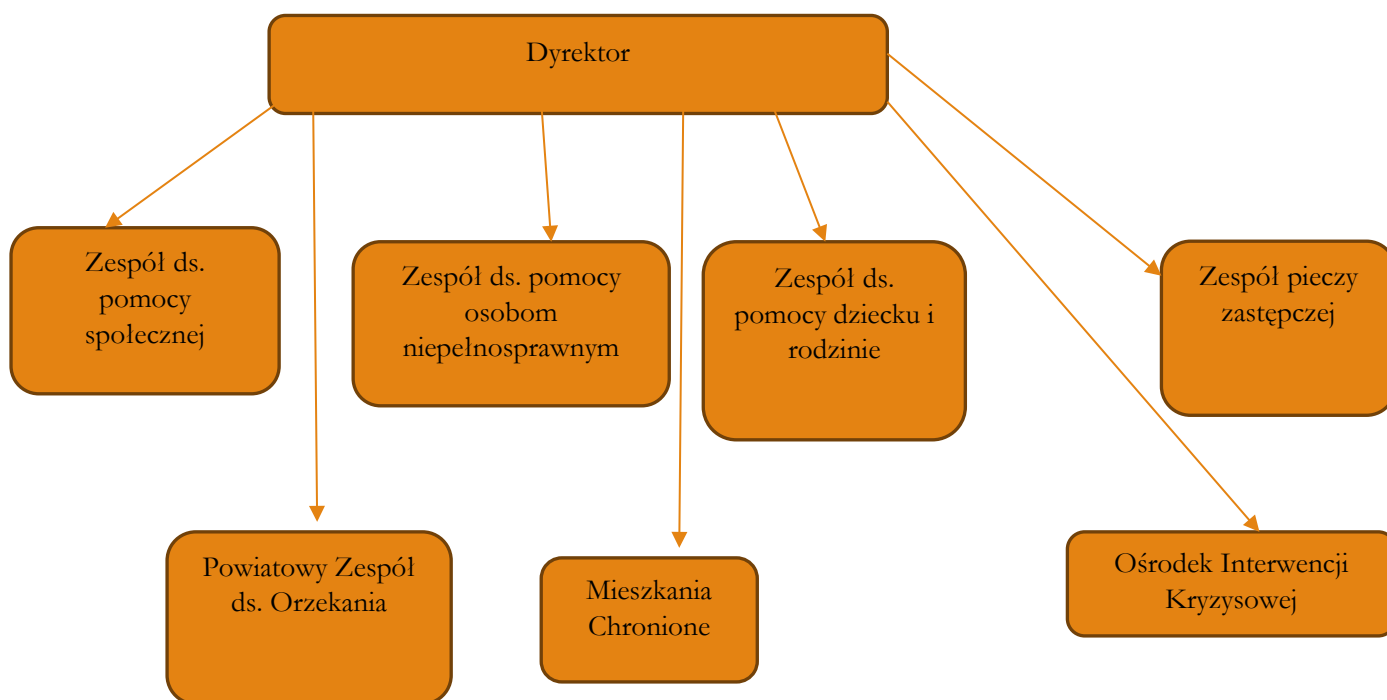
Dyrektor

Zespół ds. pomocy społecznej

Zespół ds. pomocy osobom niepełnosprawnym

Zespół ds. pomocy dziecku i rodzinie

Zespół pieczy zastępczej

Powiatowy Zespół ds. Orzekania

Mieszkania Chronione

Ośrodek Interwencji Kryzysowej